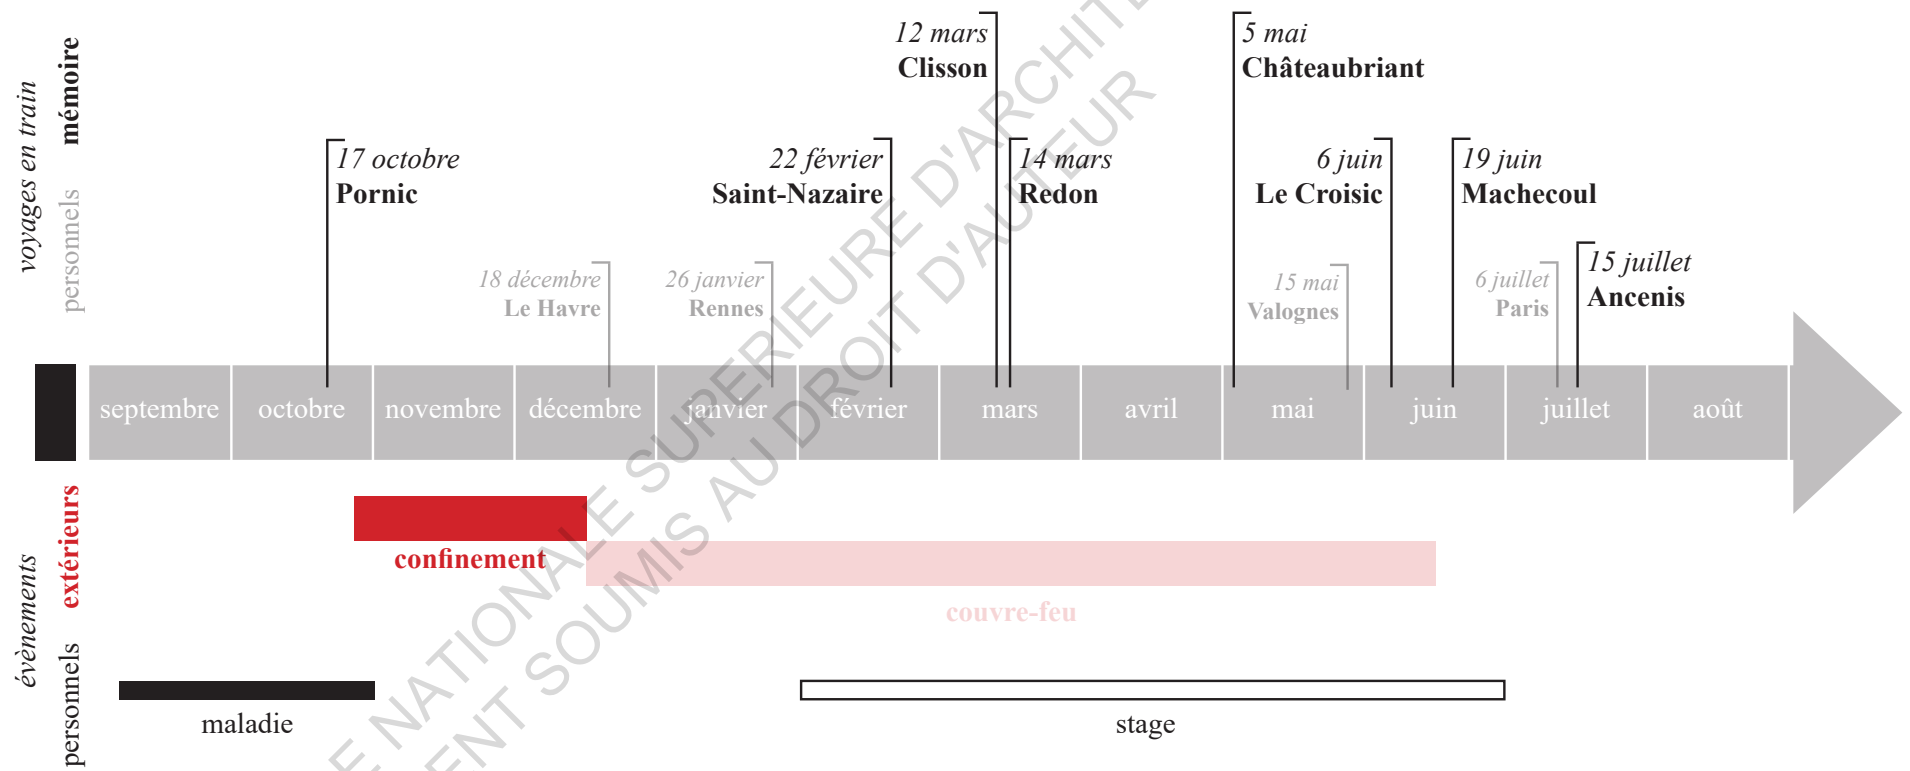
voyages en train
mémoire
personnels

12 mars
Clisson

5 mai
Châteaubriant

17 octobre
Pornic

22 février
Saint-Nazaire

14 mars
Redon

6 juin
Le Croisic

19 juin
Machecoul

18 décembre
Le Havre

26 janvier
Rennes

15 mai
Valognes

6 juillet
Paris

15 juillet
Ancenis

septembre octobre novembre décembre janvier février mars avril mai juin juillet août

évènements
extérieurs
personnels

confinement

couvre-feu

maladie

stage

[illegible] NATIONALE SUPERIEURE D'ARCHIT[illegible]
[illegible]ENT SOUMIS AU DROIT D'AUTEUR